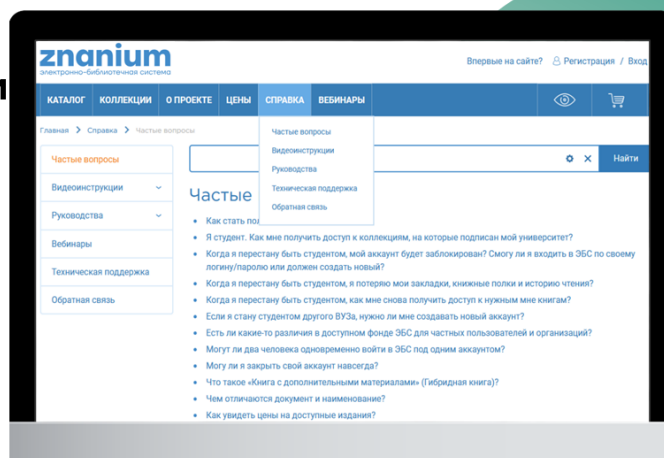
znanium
электронно-библиотечная система

Впервые на сайте? Регистрация / Вход

КАТАЛОГ КОЛЛЕКЦИИ О ПРОЕКТЕ ЦЕНЫ СПРАВКА ВЕБИНАРЫ

Главная > Справка > Частые вопросы

Частые вопросы
Видеоинструкции
Руководства
Техническая поддержка
Обратная связь

Частые вопросы
Видеоинструкции
Руководства
Вебинары
Техническая поддержка
Обратная связь

Найти

Частые

- Как стать пол
- Я студент. Как мне получить доступ к коллекциям, на которые подписан мой университет?
- Когда я перестану быть студентом, мой аккаунт будет заблокирован? Смогу ли я входить в ЭБС по своему логину/паролю или должен создать новый?
- Когда я перестану быть студентом, я потеряю мои закладки, книжные полки и историю чтения?
- Когда я перестану быть студентом, как мне снова получить доступ к нужным мне книгам?
- Если я стану студентом другого ВУЗа, нужно ли мне создавать новый аккаунт?
- Есть ли какие-то различия в доступном фонде ЭБС для частных пользователей и организаций?
- Могут ли два человека одновременно войти в ЭБС под одним аккаунтом?
- Могу ли я закрыть свой аккаунт навсегда?
- Что такое «Книга с дополнительными материалами» (Гибридная книга)?
- Чем отличаются документ и наименование?
- Как увидеть цены на доступные издания?